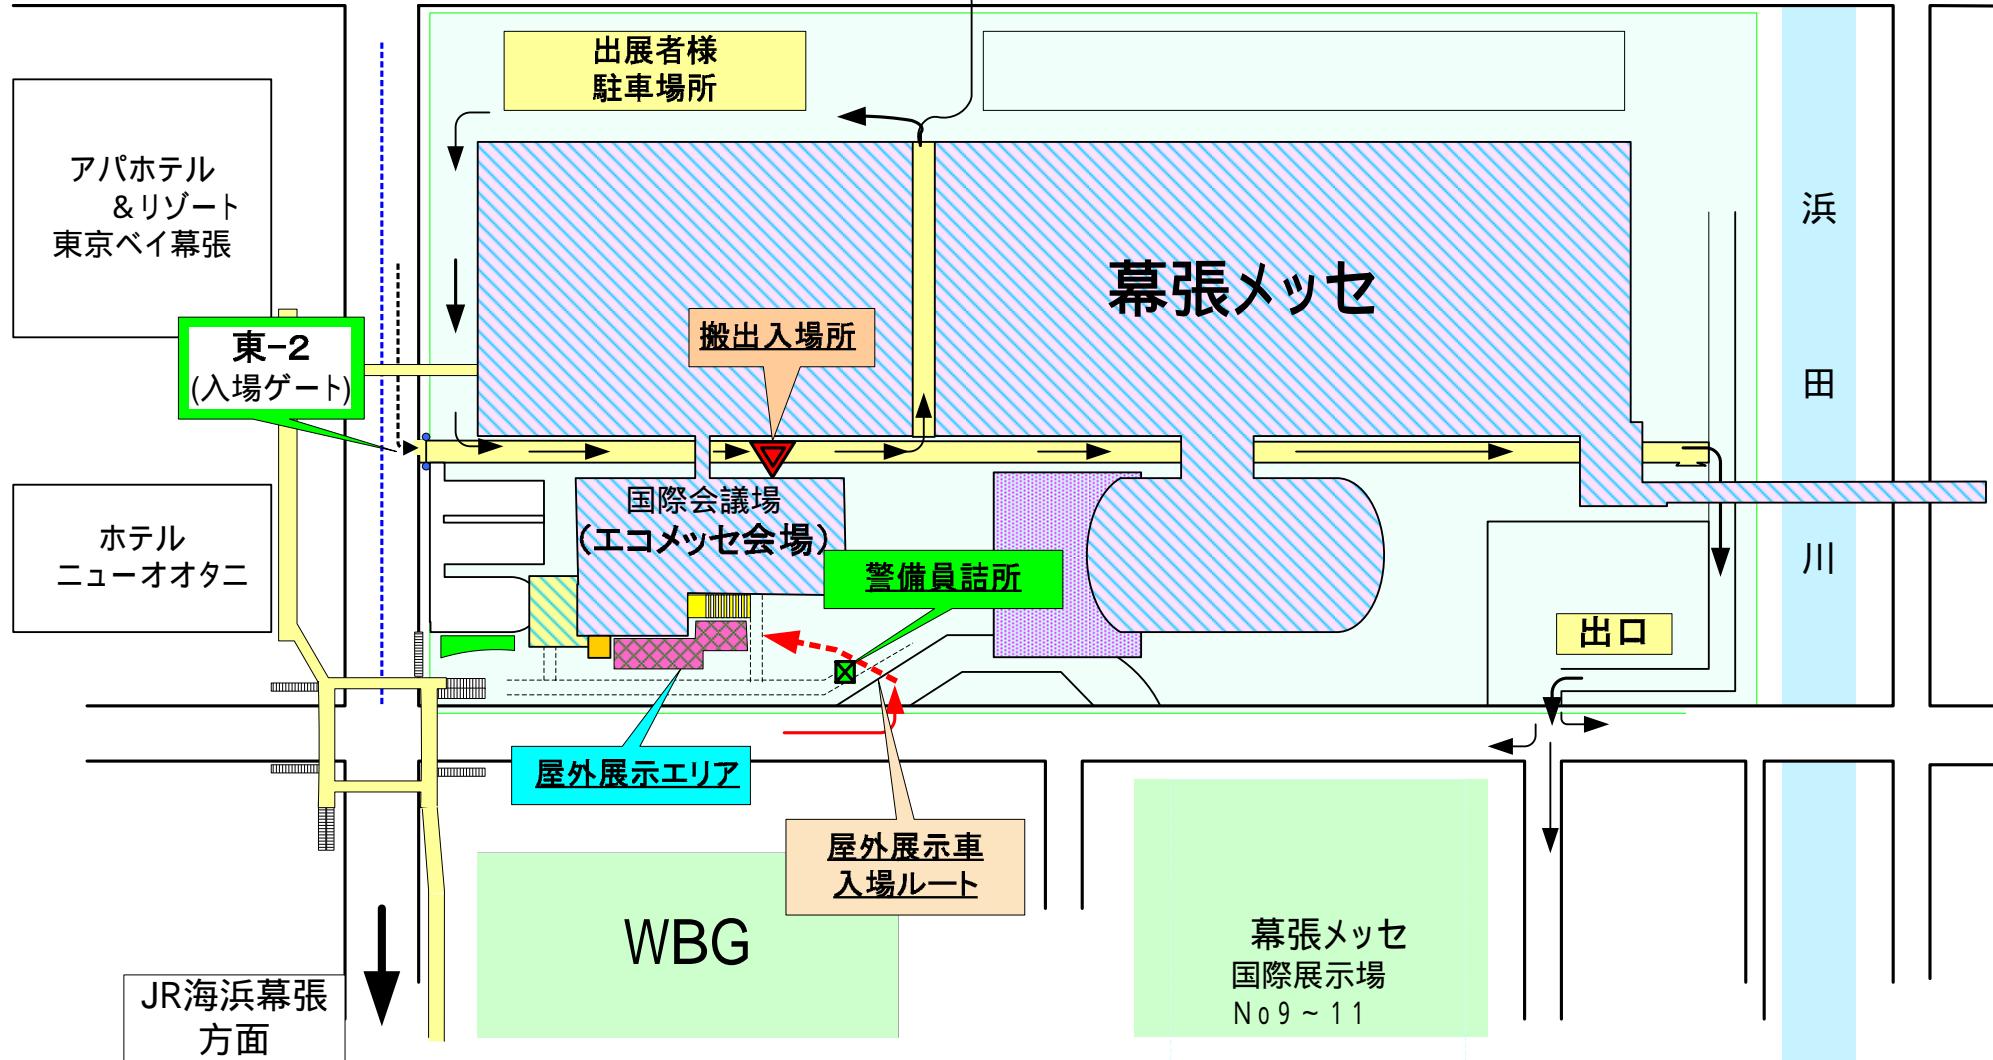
出展者様
駐車場所

アパホテル
＆リゾート
東京ベイ幕張

幕張メッセ

浜
田
川

搬出入場所

東−2
(入場ゲート)

国際会議場
（エコメッセ会場）

警備員詰所

ホテル
ニューオオタニ

出口

屋外展示エリア

屋外展示車
入場ルート

WBG

幕張メッセ
国際展示場
No９～１１

JR海浜幕張
方面